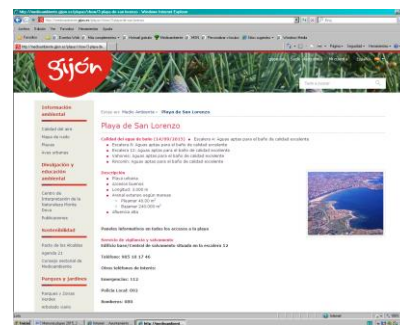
gijón

Información ambiental

Calidad del aire
Playa de Invierno
Playas
Áreas urbanas

Divulgación y educación ambiental

Centro de Interpretación de la Naturaleza Monte Deva
Publicaciones

Sostenibilidad

Redes de las Alcaldías
Agenda 21

Parques y jardines

Parques y zonas verdes
Arbolado viario

Playa de San Lorenzo

Calidad del agua de baño
Escalera 0: Aguas aptas para el baño de calidad excelente
Escalera 4: Aguas aptas para el baño de calidad excelente
Escalera 12: Aguas aptas para el baño de calidad excelente

Descripción
Playa urbana
Longitud: 1.550 m

Puestos informativos en todos los accesos a la playa

Servicio de vigilancia y salvamento

Teléfono: 985 18 17 46

Otros teléfonos de interés:

Emergencias: 112

Policía Local: 092

Bomberos: 085